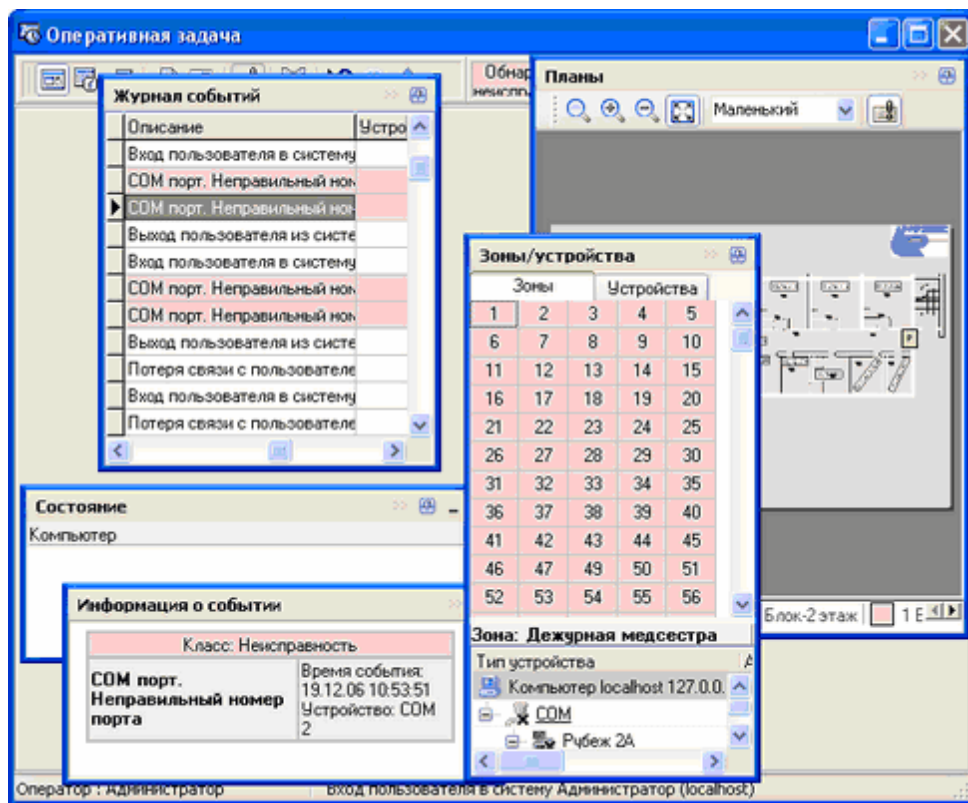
Оперативная задача

Обнар
неиспр

Журнал событий

| Описание | Устро |
|---|---|
| Вход пользователя в систему | |
| COM порт. Неправильный ном | |
| COM порт. Неправильный ном | |
| Выход пользователя из систе | |
| Вход пользователя в систему | |
| COM порт. Неправильный ном | |
| COM порт. Неправильный ном | |
| Выход пользователя из систе | |
| Потеря связи с пользователе | |
| Вход пользователя в систему | |
| Потеря связи с пользователе | |

Планы

Маленький

Зоны/устройства

Зоны | Устройства

| 1 | 2 | 3 | 4 | 5 |
|---|---|---|---|---|
| 6 | 7 | 8 | 9 | 10 |
| 11 | 12 | 13 | 14 | 15 |
| 16 | 17 | 18 | 19 | 20 |
| 21 | 22 | 23 | 24 | 25 |
| 26 | 27 | 28 | 29 | 30 |
| 31 | 32 | 33 | 34 | 35 |
| 36 | 37 | 38 | 39 | 40 |
| 41 | 42 | 43 | 44 | 45 |
| 46 | 47 | 49 | 50 | 51 |
| 52 | 53 | 54 | 55 | 56 |

Зона: Дежурная медсестра

Тип устройства

Компьютер localhost 127.0.0.

COM

Рубеж 2А

Блок-2 этаж

1 E

Состояние

Компьютер

Информация о событии

Класс: Неисправность

COM порт. Неправильный номер порта

Время события: 19.12.06 10:53:51
Устройство: COM 2

Оператор : Администратор

Вход пользователя в систему Администратор (localhost)